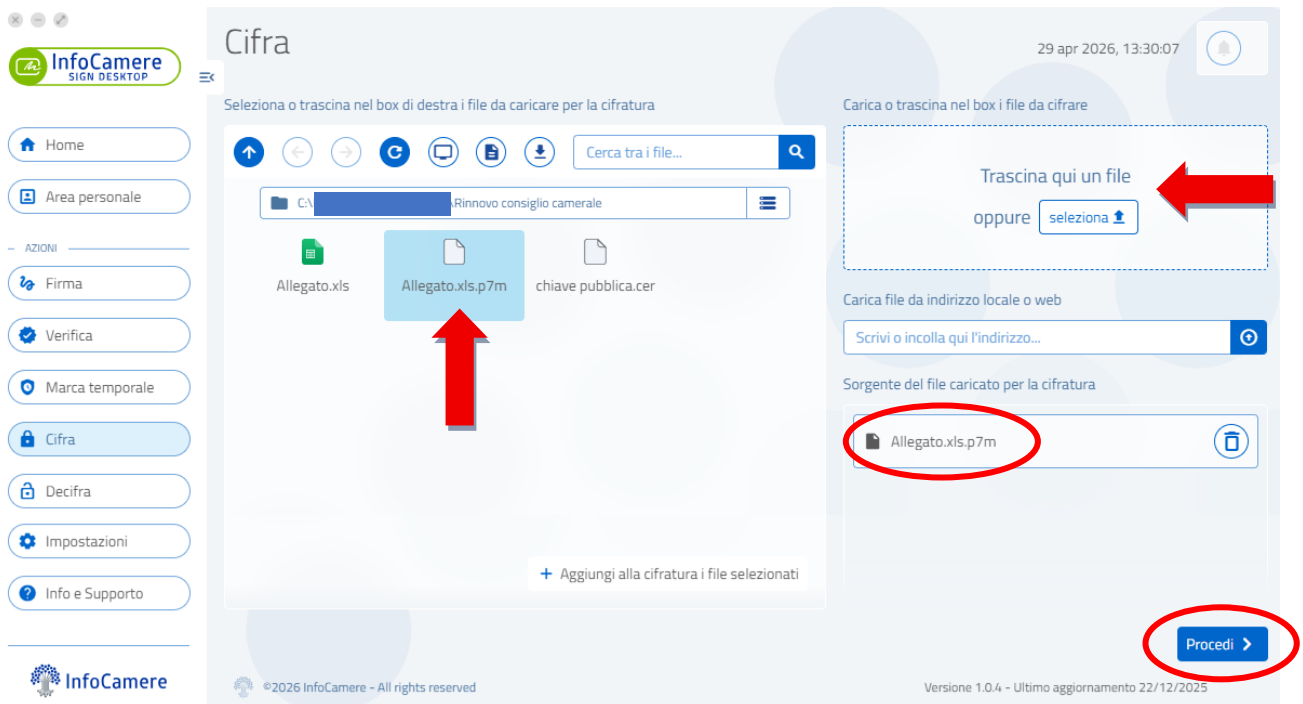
InfoCamere
SIGN DESKTOP

Home
Area personale
AZIONI
Firma
Verifica
Marca temporale
Cifra
Decifra
Impostazioni
Info e Supporto

InfoCamere

Cifra

29 apr 2026, 13:30:07

Seleziona o trascina nel box di destra i file da caricare per la cifratura

Cerca tra i file...

C:\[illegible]\Rinnovo consiglio camerale

Allegato.xls
Allegato.xls.p7m
chiave pubblica.cer

+ Aggiungi alla cifratura i file selezionati

Carica o trascina nel box i file da cifrare

Trascina qui un file
oppure seleziona

Carica file da indirizzo locale o web

Scrivi o incolla qui l'indirizzo...

Sorgente del file caricato per la cifratura

Allegato.xls.p7m

Procedi

©2026 InfoCamere - All rights reserved

Versione 1.0.4 - Ultimo aggiornamento 22/12/2025